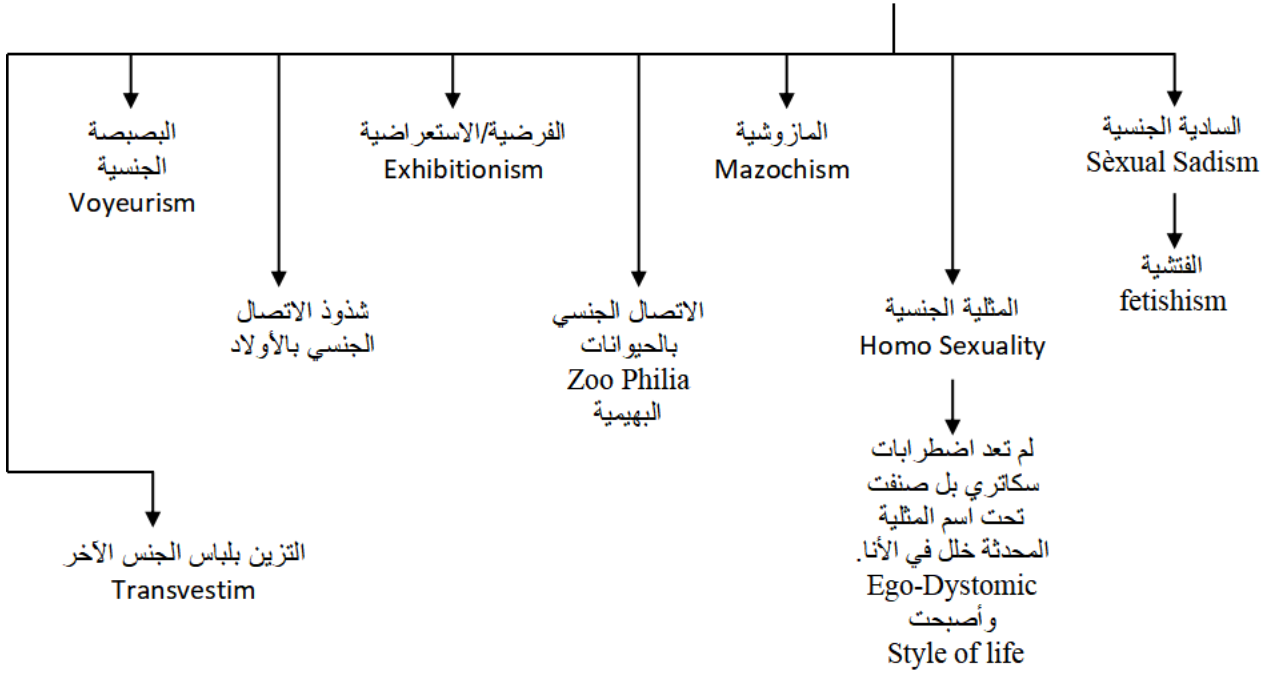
السادية الجنسية
Sèxual Sadism

الفتشية
fetishism

المازوشية
Mazochism

المثلية الجنسية
Homo Sexuality

لم تعد اضطرابات سكاتري بل صنفت تحت اسم المثلية المحدثة خلل في الأنا.
Ego-Dystomic
وأصبحت
Style of life

الفرضية/الاستعراضية
Exhibitionism

الاتصال الجنسي بالحيوانات
Zoo Philia
البهيمية

البصبصة الجنسية
Voyeurism

شذوذ الاتصال الجنسي بالأولاد

التزين بلباس الجنس الآخر
Transvestim